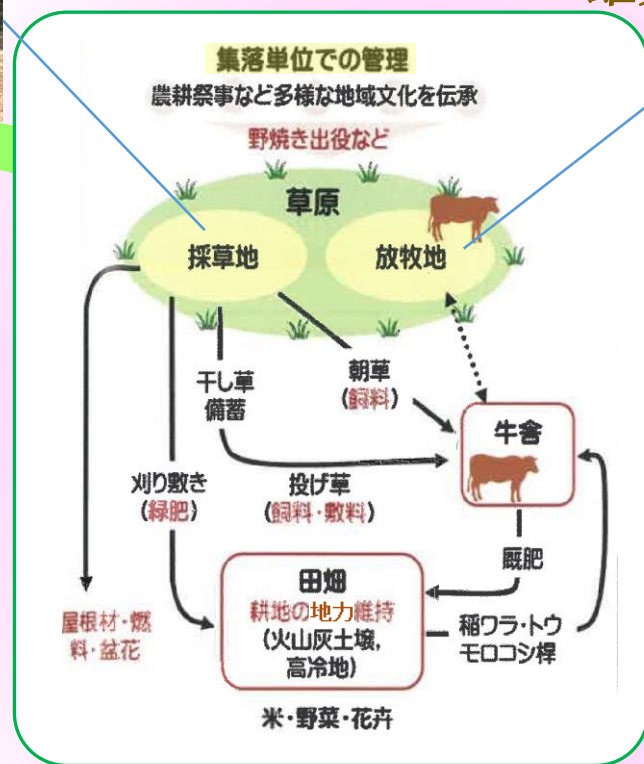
集落単位での管理
農耕祭事など多様な地域文化を伝承
野焼き出役など

草原
採草地
放牧地

干し草
備蓄

朝草
(飼料)

牛舎

刈り敷き
(緑肥)

投げ草
(飼料・敷料)

厩肥

屋根材・燃料・盆花

田畑
耕地の地力維持
(火山灰土壌,
高冷地)

稲ワラ・トウモロコシ稈

米・野菜・花卉